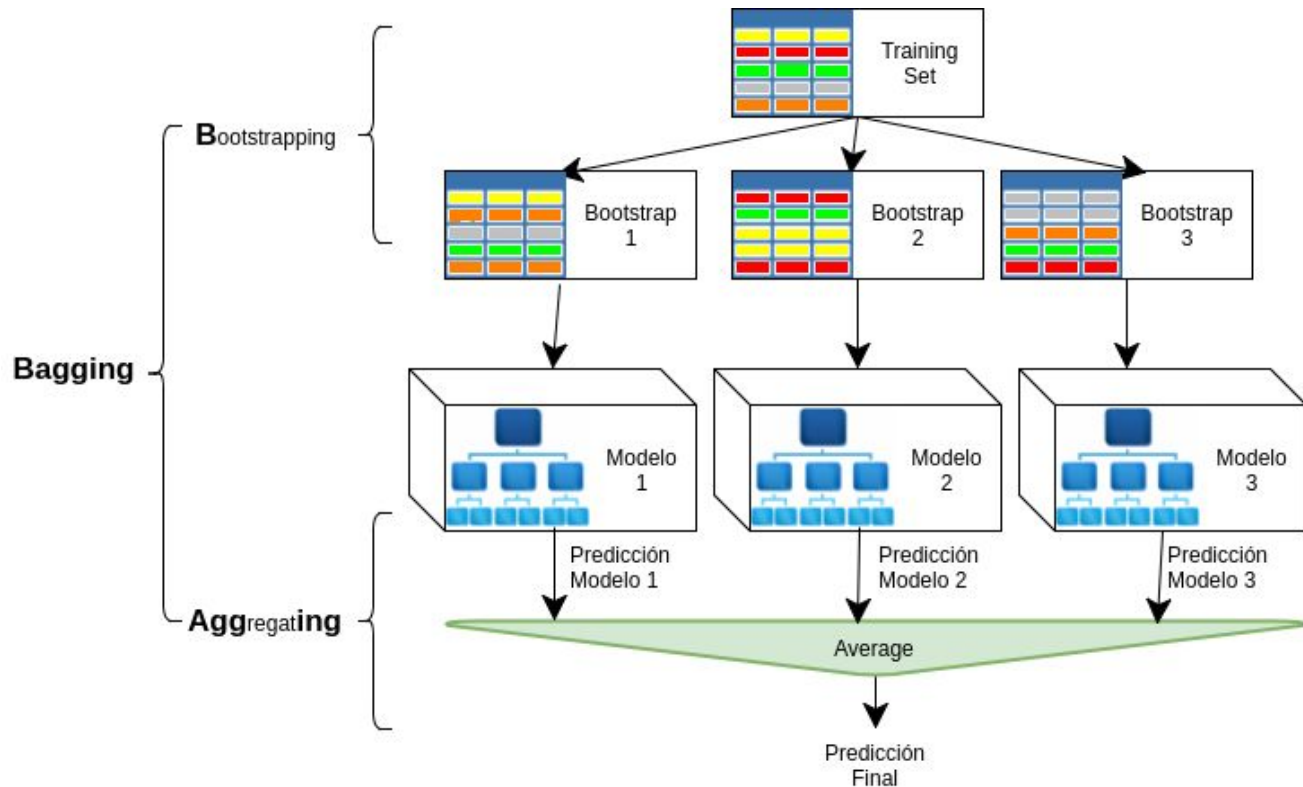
Training Set

Bootstrapping

Bootstrap 1

Bootstrap 2

Bootstrap 3

Bagging

Modelo 1

Modelo 2

Modelo 3

Predicción Modelo 1

Predicción Modelo 2

Predicción Modelo 3

Aggregating

Average

Predicción Final